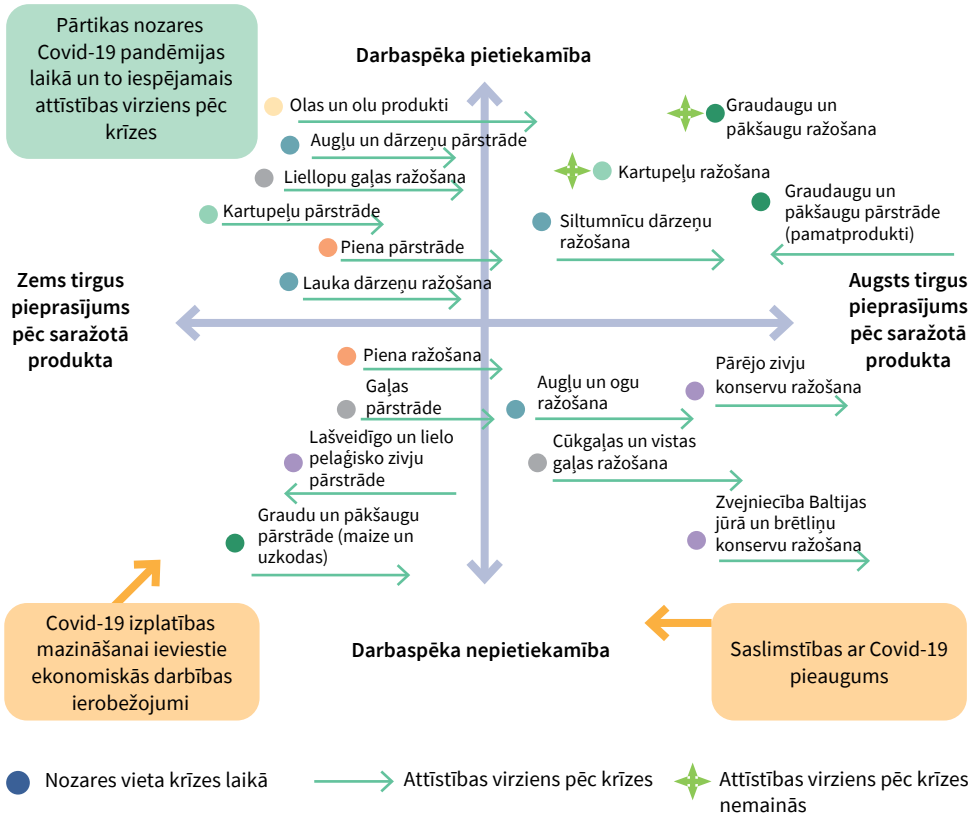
Pārtikas nozares Covid-19 pandēmijas laikā un to iespējamais attīstības virziens pēc krīzes

Darbaspēka pietiekamība

Olas un olu produkti

Graudaugu un pākšaugu ražošana

Augļu un dārzeņu pārstrāde

Kartupeļu ražošana

Liellopu gaļas ražošana

Graudaugu un pākšaugu pārstrāde (pamatprodukti)

Kartupeļu pārstrāde

Siltumnīcu dārzeņu ražošana

Piena pārstrāde

Lauka dārzeņu ražošana

Zems tirgus pieprasījums pēc saražotā produkta

Augsts tirgus pieprasījums pēc saražotā produkta

Piena ražošana

Pārējo zivju konservu ražošana

Gaļas pārstrāde

Augļu un ogu ražošana

Lašveidīgo un lielo pelaģisko zivju pārstrāde

Cūkgaļas un vistas gaļas ražošana

Graudu un pākšaugu pārstrāde (maize un uzkodas)

Zvejniecība Baltijas jūrā un brētliņu konservu ražošana

Covid-19 izplatības mazināšanai ieviestie ekonomiskās darbības ierobežojumi

Darbaspēka nepietiekamība

Saslimstības ar Covid-19 pieaugums

Nozares vieta krīzes laikā

Attīstības virziens pēc krīzes

Attīstības virziens pēc krīzes nemainās